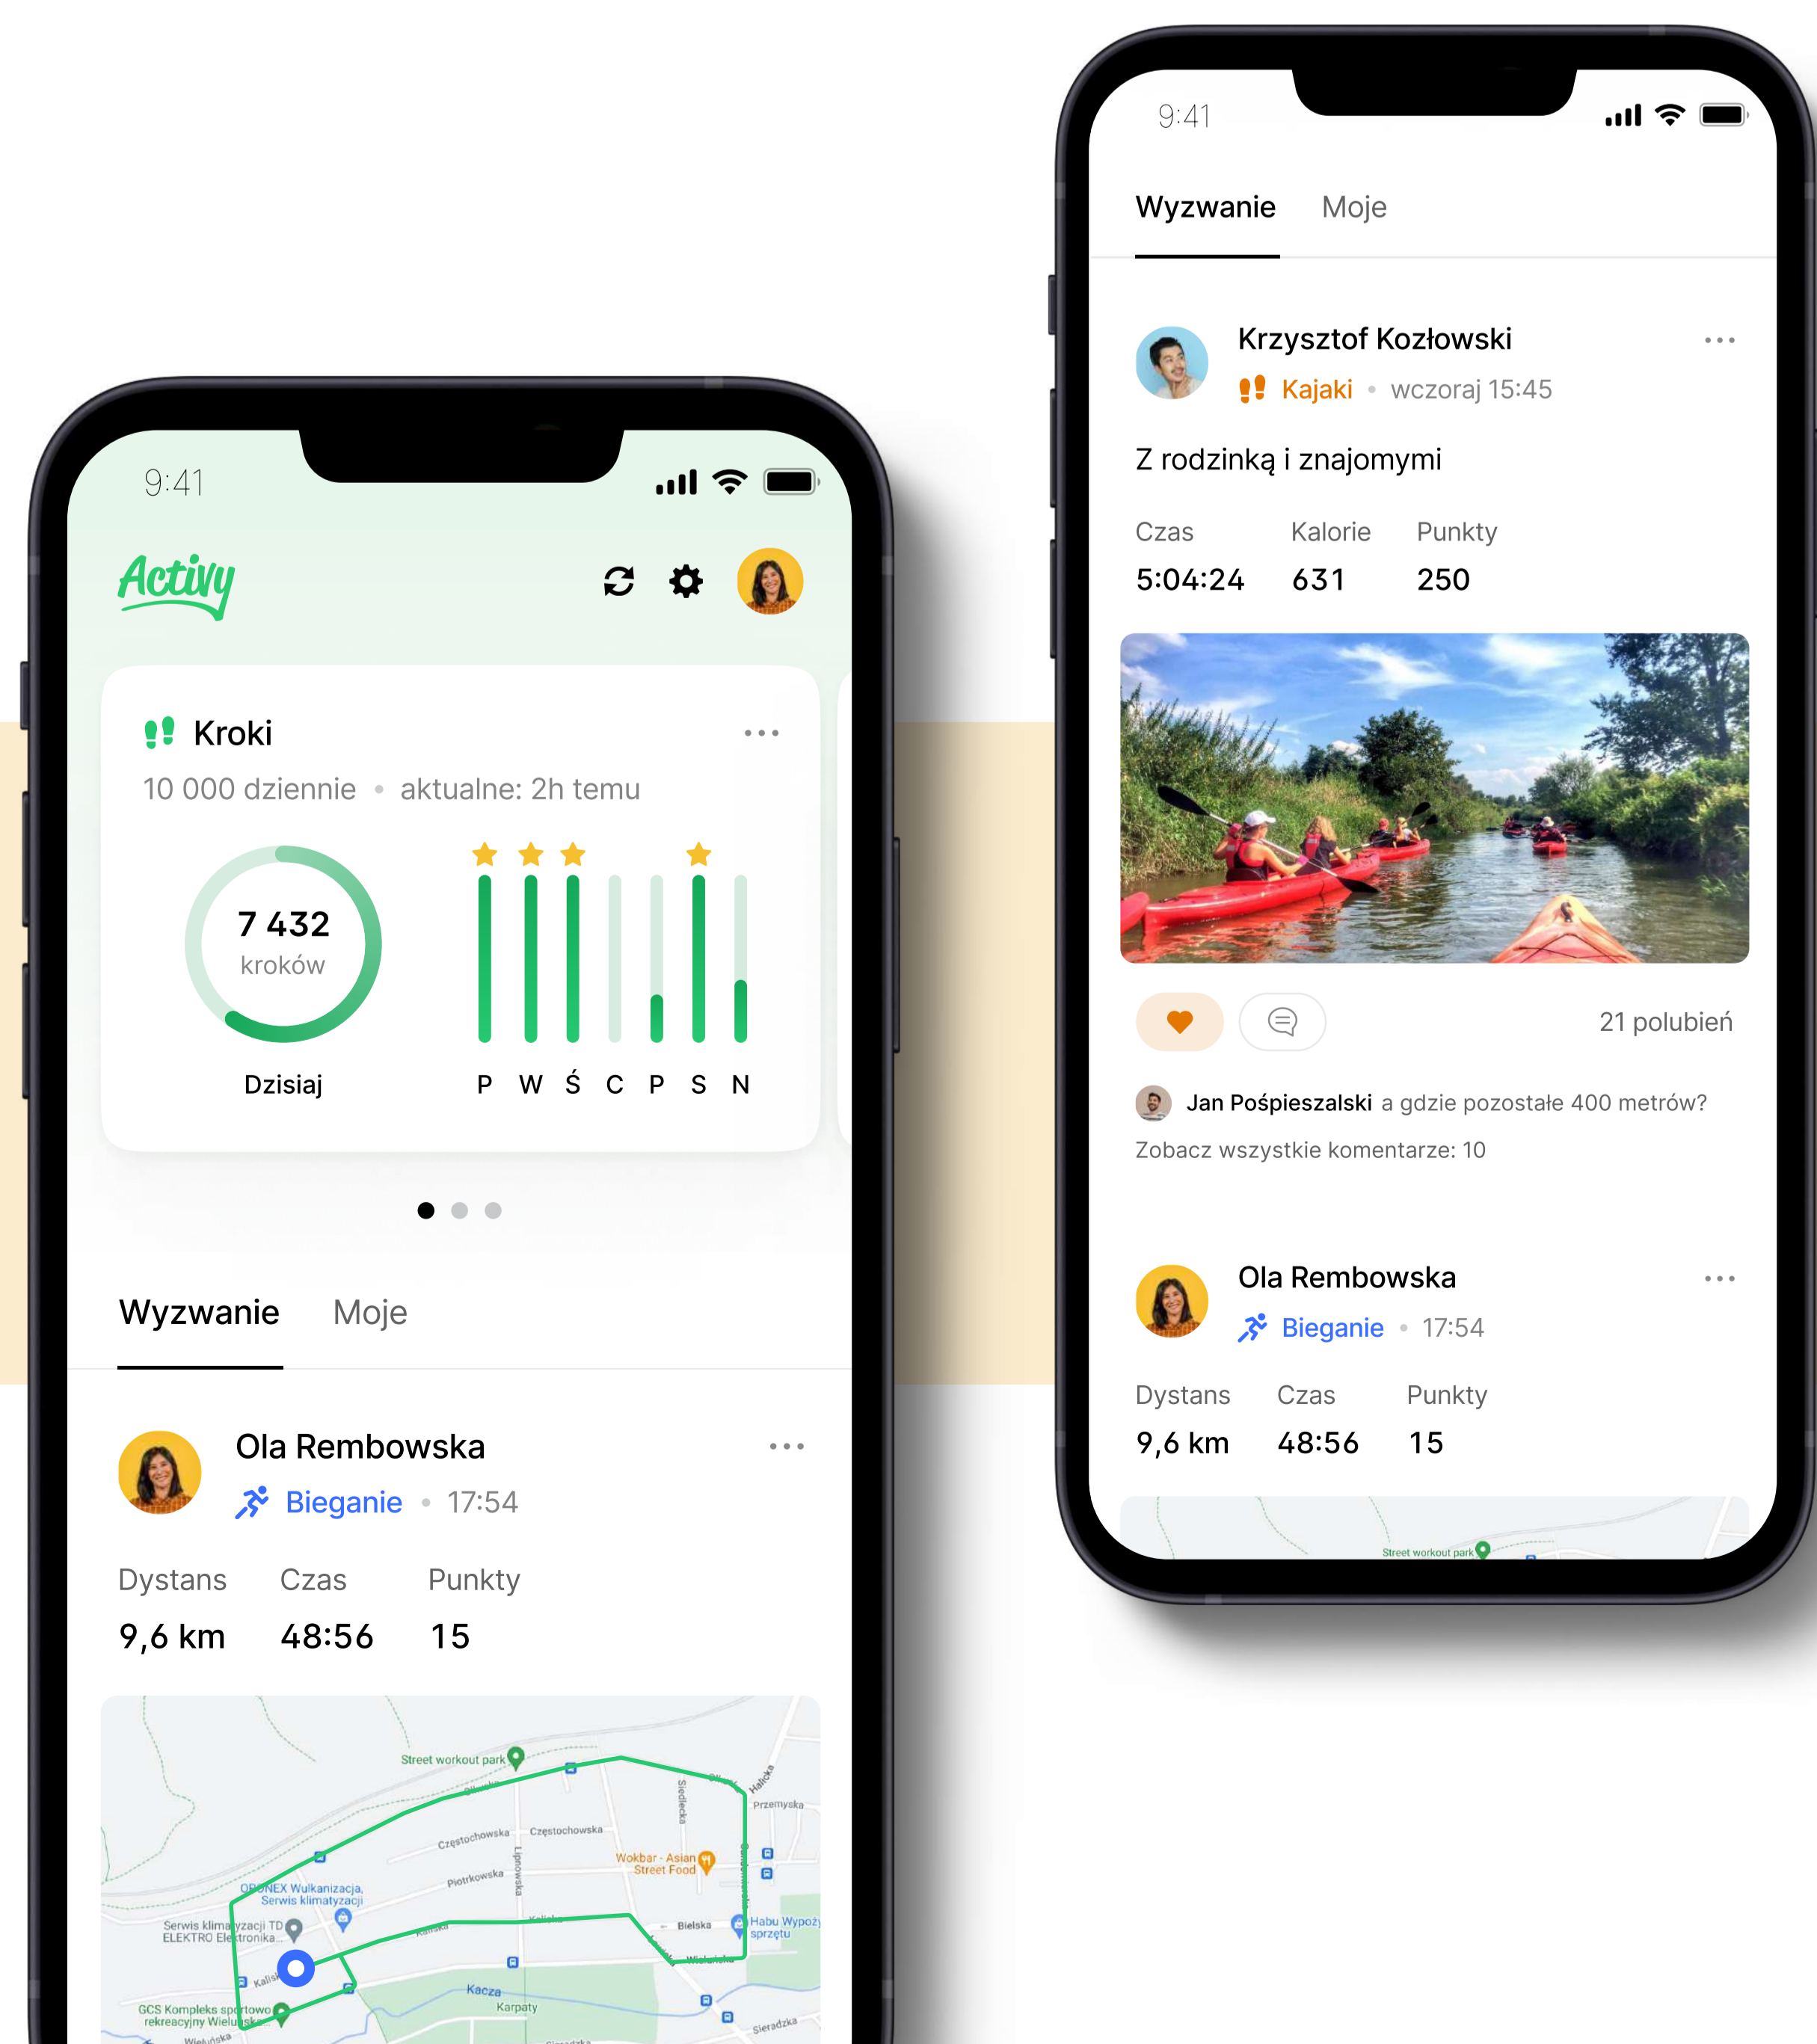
9:41

Activy

Kroki

10 000 dziennie • aktualne: 2h temu

7 432
kroków

Dzisiaj

P W Ś C P S N

Wyzwanie Moje

Ola Rembowska
Bieganie • 17:54

Dystans 9,6 km
Czas 48:56
Punkty 15

Street workout park
Częstochowska
Piotrkowska
Wokbar - Asian Street Food
ORONEX Wulkanizacja, Serwis klimatyzacji
Serwis klimatyzacji TD ELEKTRO Elektronika...
Habu Wypożyczalnia sprzętu
GCS Kompleks sportowo rekreacyjny Wieluńska
Kacza
Karpaty
Bielska
Przemyska
Sieradzka

9:41

Wyzwanie Moje

Krzysztof Kozłowski
Kajaki • wczoraj 15:45

Z rodzinką i znajomymi

Czas 5:04:24
Kalorie 631
Punkty 250

21 polubień

Jan Pośpieszalski a gdzie pozostałe 400 metrów?

Zobacz wszystkie komentarze: 10

Ola Rembowska
Bieganie • 17:54

Dystans 9,6 km
Czas 48:56
Punkty 15

Street workout park